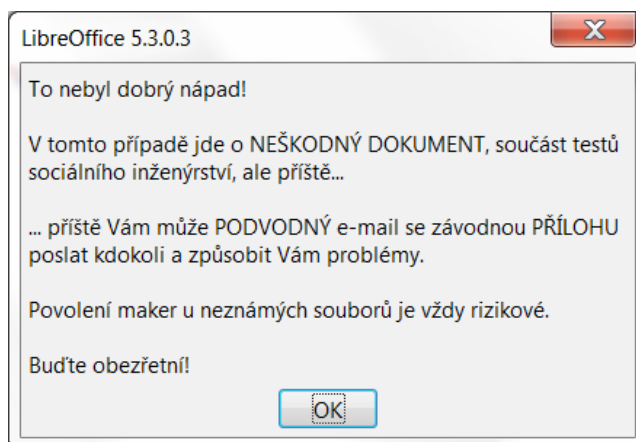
LibreOffice 5.3.0.3

X

To nebyl dobrý nápad!

V tomto případě jde o NEŠKODNÝ DOKUMENT, součást testů sociálního inženýrství, ale příště...

... příště Vám může PODVODNÝ e-mail se závodnou PŘÍLOHU poslat kdokoli a způsobit Vám problémy.

Povolení maker u neznámých souborů je vždy rizikové.

Buďte obezřetní!

OK